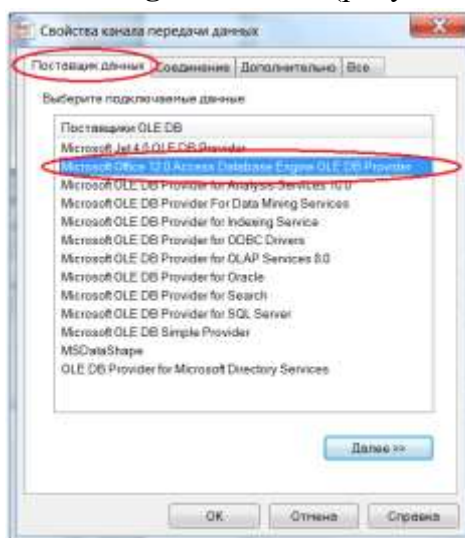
Свойства канала передачи данных

Поставщик данных | Соединение | Дополнительно | Все

Выберите подключаемые данные

Поставщики OLE DB
Microsoft Jet 4.0 OLE DB Provider
Microsoft Office 12.0 Access Database Engine OLE DB Provider
Microsoft OLE DB Provider for Analysis Services 10.0
Microsoft OLE DB Provider For Data Mining Services
Microsoft OLE DB Provider for Indexing Service
Microsoft OLE DB Provider for ODBC Drivers
Microsoft OLE DB Provider for OLAP Services 8.0
Microsoft OLE DB Provider for Oracle
Microsoft OLE DB Provider for Search
Microsoft OLE DB Provider for SQL Server
Microsoft OLE DB Simple Provider
MSDataShape
OLE DB Provider for Microsoft Directory Services

Далее >>

OK | Отмена | Справка